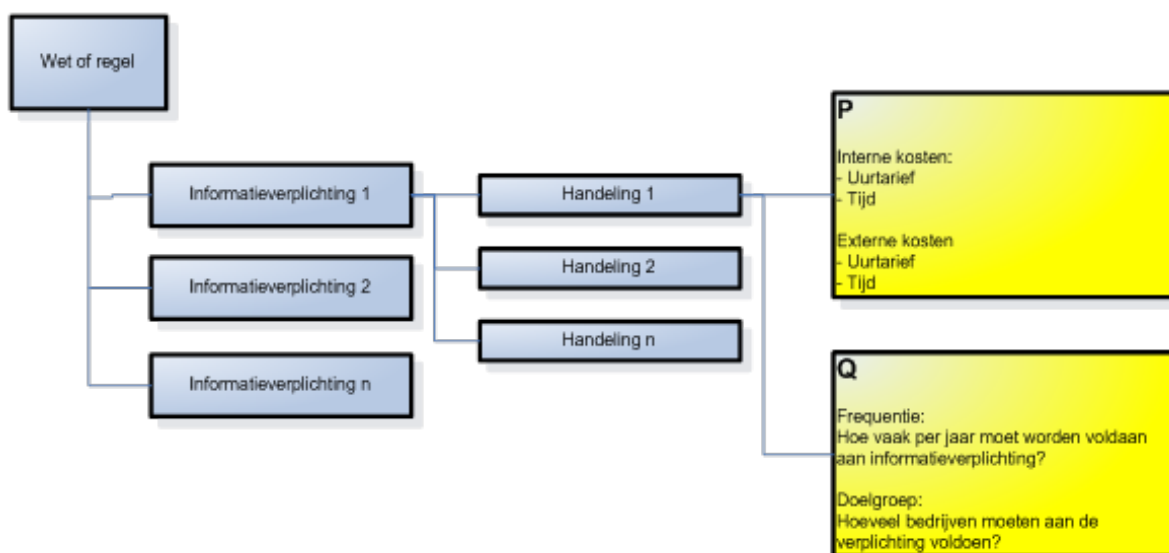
Wet of regel

Informatieverplichting 1

Informatieverplichting 2

Informatieverplichting n

Handeling 1

Handeling 2

Handeling n

P

Interne kosten:
- Uurtarief
- Tijd

Externe kosten
- Uurtarief
- Tijd

Q

Frequentie:
Hoe vaak per jaar moet worden voldaan aan informatieverplichting?

Doelgroep:
Hoeveel bedrijven moeten aan de verplichting voldoen?